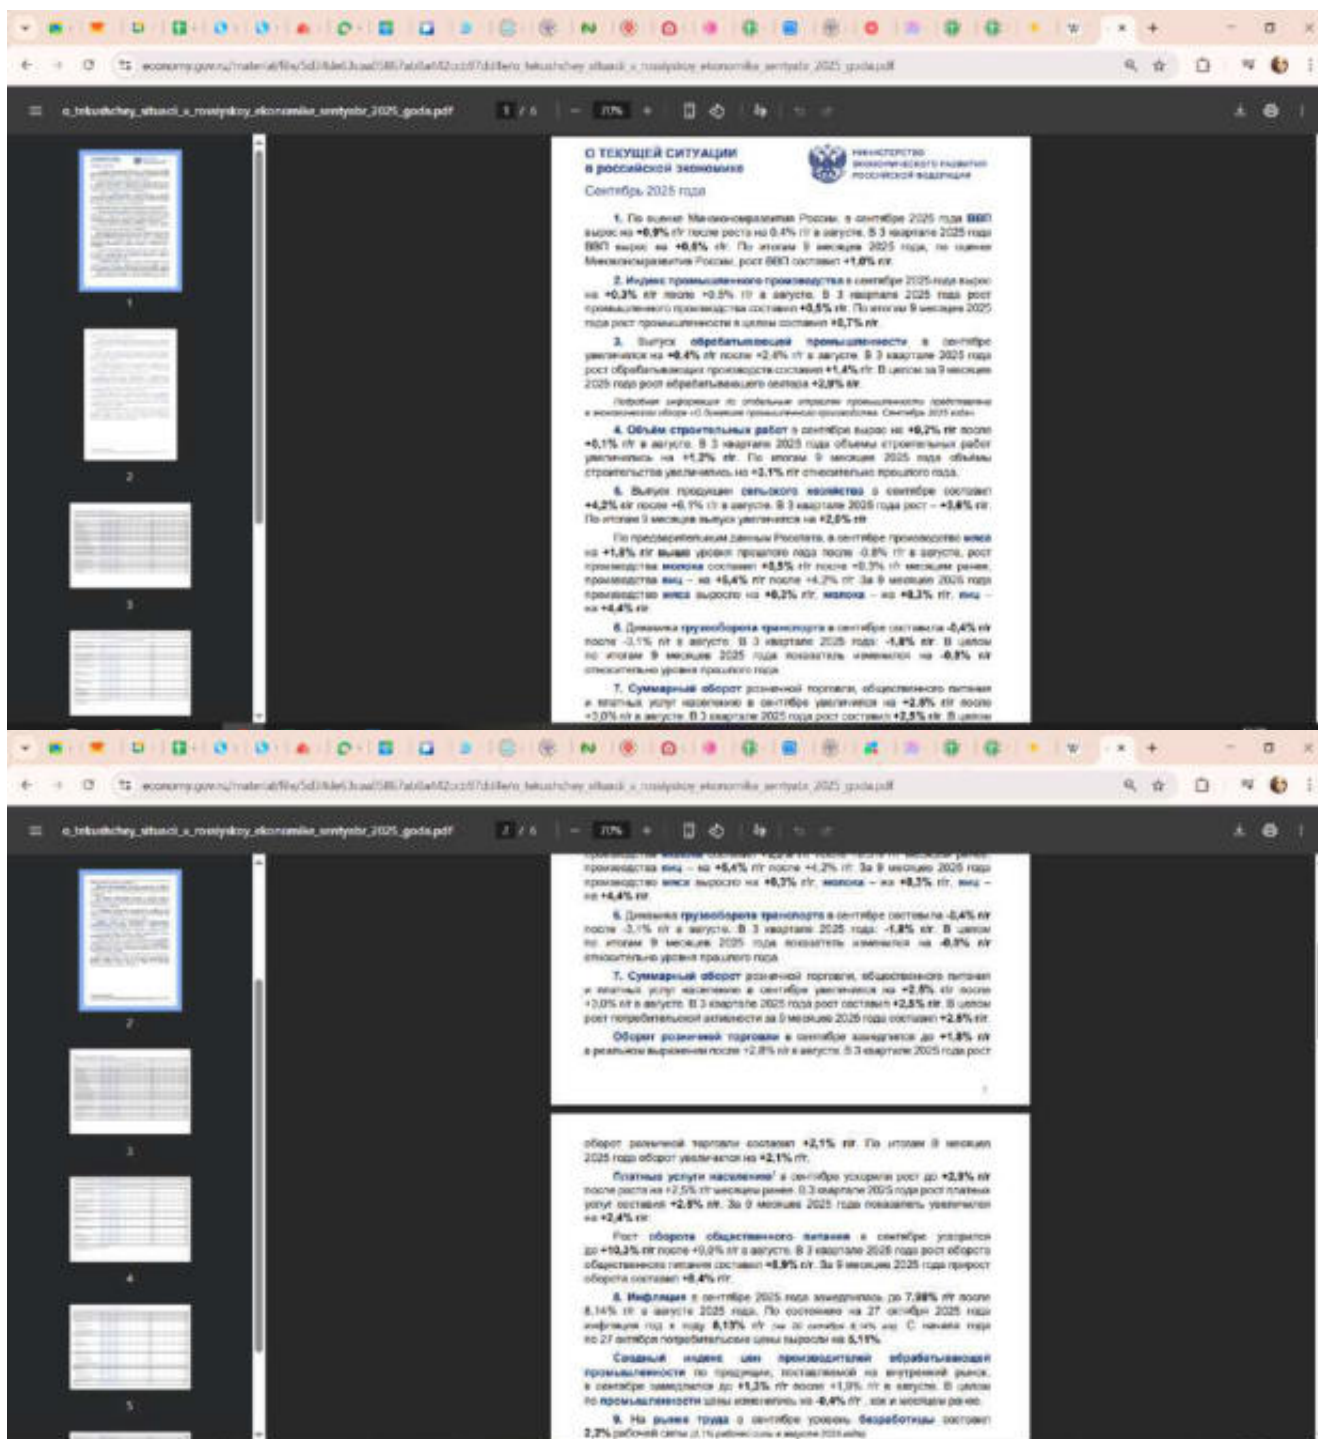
economy.gov.ru/material/file/5d3f4de63caa05867ab6a6f42ccb97dd/o_tekushchey_situacii_v_rossiyskoy_ekonomike_sentyabr_2025_goda.pdf

o_tekushchey_situacii_v_rossiyskoy_ekonomike_sentyabr_2025_goda.pdf

1 / 6

71%

О ТЕКУЩЕЙ СИТУАЦИИ в российской экономике

Сентябрь 2025 года

МИНИСТЕРСТВО ЭКОНОМИЧЕСКОГО РАЗВИТИЯ РОССИЙСКОЙ ФЕДЕРАЦИИ

1. По оценке Минэкономразвития России, в сентябре 2025 года ВВП вырос на +0,9% г/г после роста на 0,4% г/г в августе. В 3 квартале 2025 года ВВП вырос на +0,6% г/г. По итогам 9 месяцев 2025 года, по оценке Минэкономразвития России, рост ВВП составил +1,0% г/г.

2. Индекс промышленного производства в сентябре 2025 года вырос на +0,2% г/г после +0,5% г/г в августе. В 3 квартале 2025 года рост промышленного производства составил +0,5% г/г. По итогам 9 месяцев 2025 года рост промышленности в целом составил +0,7% г/г.

3. Выпуск обрабатывающей промышленности в сентябре увеличился на +0,4% г/г после +2,4% г/г в августе. В 3 квартале 2025 года рост обрабатывающих производств составил +1,4% г/г. В целом за 9 месяцев 2025 года рост обрабатывающего сектора +2,9% г/г.

Подробная информация по отдельным отраслям промышленности представлена в экономическом обзоре «О динамике промышленного производства. Сентябрь 2025 года».

4. Объём строительных работ в сентябре вырос на +0,2% г/г после +0,1% г/г в августе. В 3 квартале 2025 года объемы строительных работ увеличились на +1,2% г/г. По итогам 9 месяцев 2025 года объёмы строительства увеличились на +3,1% г/г относительно прошлого года.

5. Выпуск продукции сельского хозяйства в сентябре составил +4,2% г/г после +6,1% г/г в августе. В 3 квартале 2025 года рост – +3,6% г/г. По итогам 9 месяцев выпуск увеличился на +2,0% г/г.

По предварительным данным Росстата, в сентябре производство мяса на +1,8% г/г выше уровня прошлого года после -0,8% г/г в августе, рост производства молока составил +0,5% г/г после +0,3% г/г месяцем ранее, производства яиц – на +5,4% г/г после +4,2% г/г. За 9 месяцев 2025 года производство мяса выросло на +0,2% г/г, молока – на +0,3% г/г, яиц – на +4,4% г/г.

6. Динамика грузооборота транспорта в сентябре составила -0,4% г/г после -3,1% г/г в августе. В 3 квартале 2025 года: -1,8% г/г. В целом по итогам 9 месяцев 2025 года показатель изменился на -0,5% г/г относительно уровня прошлого года.

7. Суммарный оборот розничной торговли, общественного питания и платных услуг населению в сентябре увеличился на +2,8% г/г после +3,0% г/г в августе. В 3 квартале 2025 года рост составил +2,5% г/г. В целом рост потребительской активности за 9 месяцев 2025 года составил +2,8% г/г.

Оборот розничной торговли в сентябре замедлился до +1,8% г/г в реальном выражении после +2,8% г/г в августе. В 3 квартале 2025 года рост

1

оборот розничной торговли составил +2,1% г/г. По итогам 9 месяцев 2025 года оборот увеличился на +2,1% г/г.

Платные услуги населению в сентябре ускорили рост до +2,9% г/г после роста на +2,5% г/г месяцем ранее. В 3 квартале 2025 года рост платных услуг составил +2,5% г/г. За 9 месяцев 2025 года показатель увеличился на +2,4% г/г.

Рост оборота общественного питания в сентябре ускорился до +10,3% г/г после +9,0% г/г в августе. В 3 квартале 2025 года рост оборота общественного питания составил +8,9% г/г. За 9 месяцев 2025 года прирост оборота составил +8,4% г/г.

8. Инфляция в сентябре 2025 года замедлилась до 7,98% г/г после 8,14% г/г в августе 2025 года. По состоянию на 27 октября 2025 года инфляция год к году 8,13% г/г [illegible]. С начала года по 27 октября потребительские цены выросли на 5,11%.

Сводный индекс цен производителей обрабатывающей промышленности по продукции, поставляемой на внутренний рынок, в сентябре замедлился до +1,3% г/г после +1,9% г/г в августе. В целом по промышленности цены изменились на -0,4% г/г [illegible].

9. На рынке труда в сентябре уровень безработицы составил 2,2% рабочей силы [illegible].